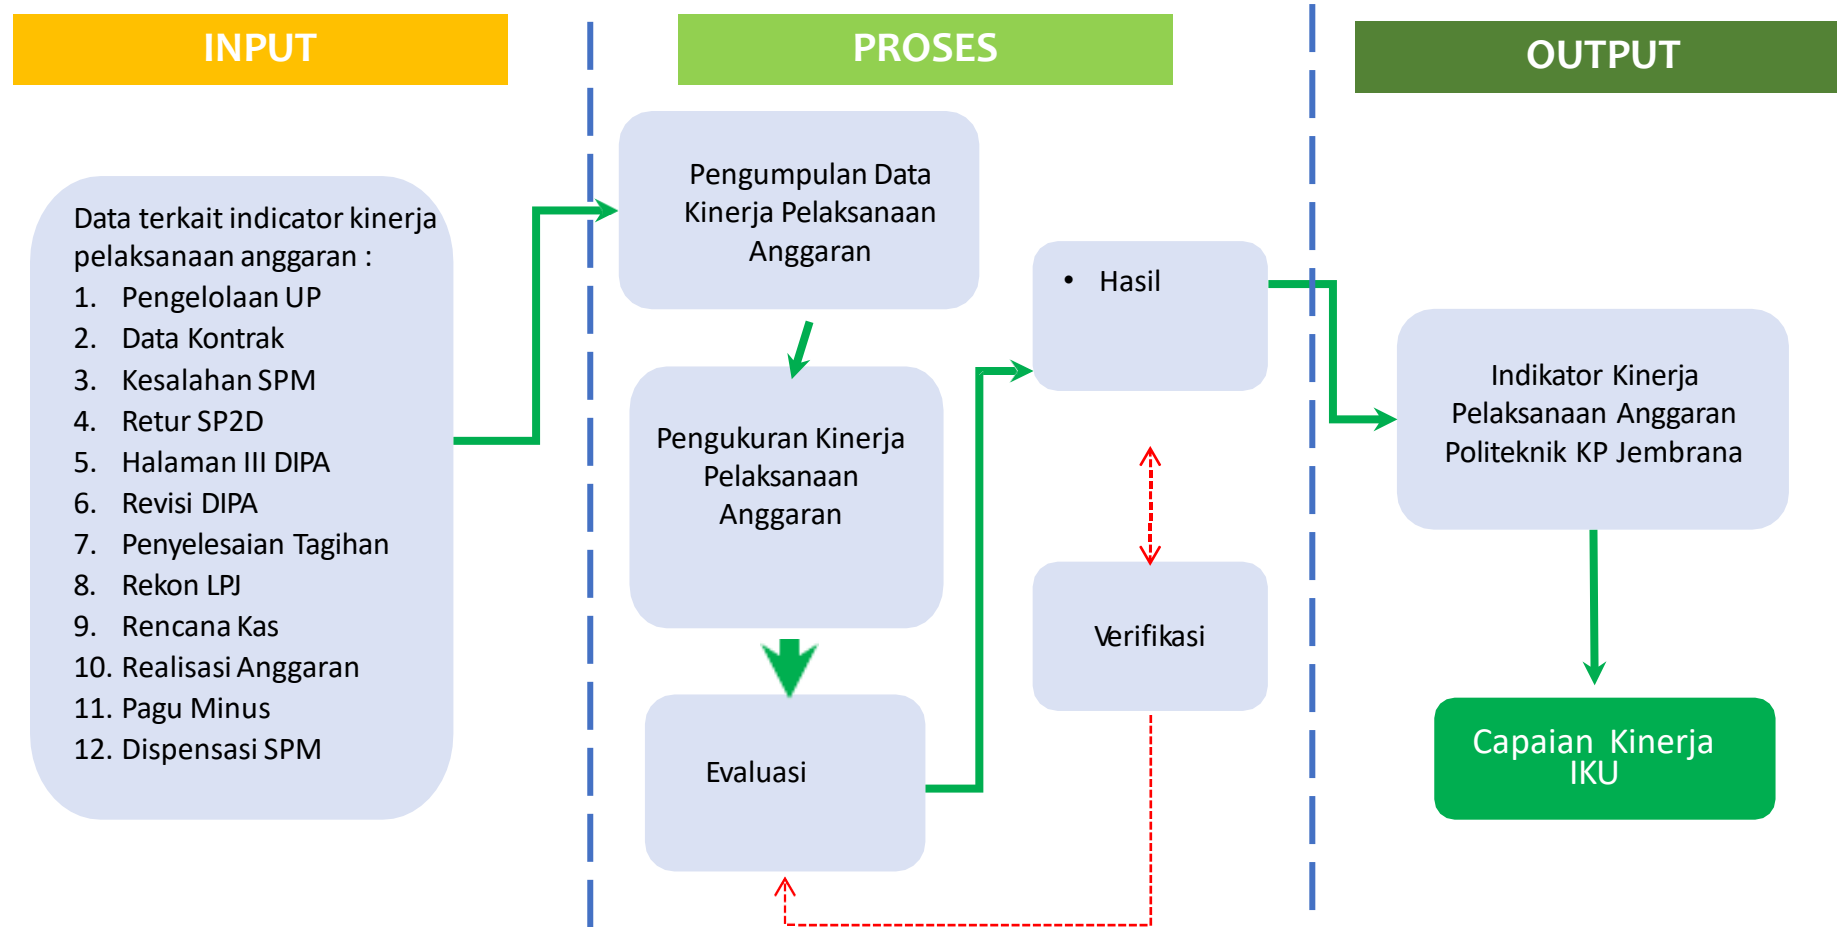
INPUT

PROSES

OUTPUT

Data terkait indicator kinerja pelaksanaan anggaran :
1. Pengelolaan UP
2. Data Kontrak
3. Kesalahan SPM
4. Retur SP2D
5. Halaman III DIPA
6. Revisi DIPA
7. Penyelesaian Tagihan
8. Rekon LPJ
9. Rencana Kas
10. Realisasi Anggaran
11. Pagu Minus
12. Dispensasi SPM

Pengumpulan Data Kinerja Pelaksanaan Anggaran

Pengukuran Kinerja Pelaksanaan Anggaran

Evaluasi

• Hasil

Verifikasi

Indikator Kinerja Pelaksanaan Anggaran Politeknik KP Jembrana

Capaian Kinerja IKU